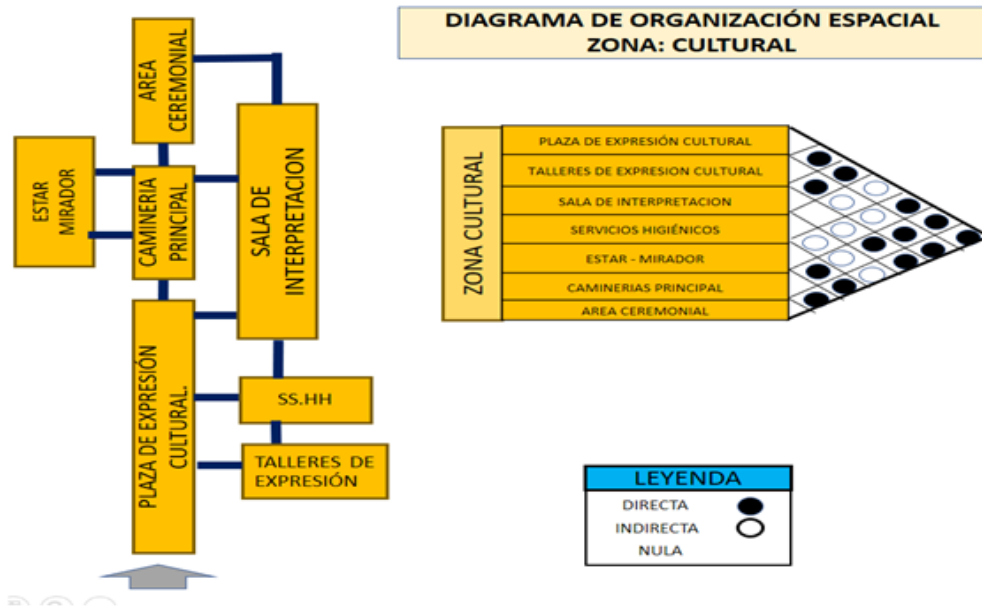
AREA CEREMONIAL

ESTAR MIRADOR

CAMINERIA PRINCIPAL

SALA DE INTERPRETACION

PLAZA DE EXPRESIÓN CULTURAL.

SS.HH

TALLERES DE EXPRESIÓN

DIAGRAMA DE ORGANIZACIÓN ESPACIAL
ZONA: CULTURAL

ZONA CULTURAL

PLAZA DE EXPRESIÓN CULTURAL
TALLERES DE EXPRESION CULTURAL
SALA DE INTERPRETACION
SERVICIOS HIGIÉNICOS
ESTAR - MIRADOR
CAMINERIAS PRINCIPAL
AREA CEREMONIAL

LEYENDA
DIRECTA
INDIRECTA
NULA